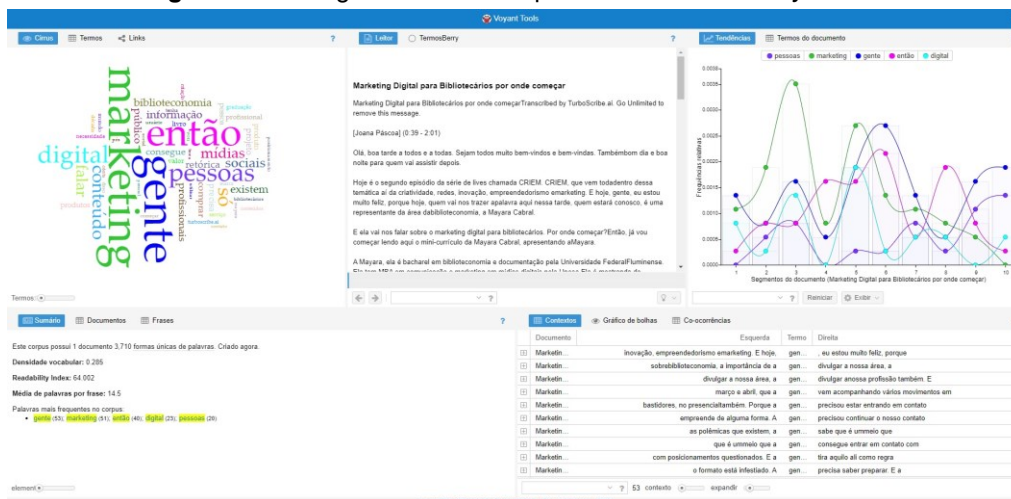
Voyant Tools

Cirrus | Termos | Links | ?

marketing
gente
então
digital
pessoas
conteúdo
mídias
sociais
biblioteconomia
informação
falar
existem
consegue
retórica
só
público
profissionais
comprar
valor
graduação
profissional
produto

Termos

Leitor | TermosBerry | ?

Marketing Digital para Bibliotecários por onde começar

Marketing Digital para Bibliotecários por onde começarTranscribed by TurboScribe.ai. Go Unlimited to remove this message.

[Joana Páscoa] (0:39 - 2:01)

Olá, boa tarde a todos e a todas. Sejam todos muito bem-vindos e bem-vindas. Tambémbom dia e boa noite para quem vai assistir depois.

Hoje é o segundo episódio da série de lives chamada CRIEM. CRIEM, que vem todadentro dessa temática aí da criatividade, redes, inovação, empreendedorismo emarketing. E hoje, gente, eu estou muito feliz, porque hoje, quem vai nos trazer apalavra aqui nessa tarde, quem estará conosco, é uma representante da área dabiblioteconomia, a Mayara Cabral.

E ela vai nos falar sobre o marketing digital para bibliotecários. Por onde começar?Então, já vou começar lendo aqui o mini-currículo da Mayara Cabral, apresentando aMayara.

A Mayara, ela é bacharel em biblioteconomia e documentação pela Universidade FederalFluminense. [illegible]

Tendências | Termos do documento | ?

pessoas | marketing | gente | então | digital

Frequências relativas

0.0040
0.0035
0.0030
0.0025
0.0020
0.0015
0.0010
0.0005
0.0000

1 2 3 4 5 6 7 8 9 10

Segmentos do documento (Marketing Digital para Bibliotecários por onde começar)

Reiniciar | Exibir

Sumário | Documentos | Frases | ?

Este corpus possui 1 documento 3,710 formas únicas de palavras. Criado agora.

Densidade vocabular: 0.286

Readability Index: 64.002

Média de palavras por frase: 14.5

Palavras mais frequentes no corpus:
• gente (53); marketing (51); então (40); digital (25); pessoas (20)

elemento

Contextos | Gráfico de bolhas | Co-ocorrências

| Documento | Esquerda | Termo | Direita |
|---|---|---|---|
| Marketin... | inovação, empreendedorismo emarketing. E hoje, | gen... | , eu estou muito feliz, porque |
| Marketin... | sobrebiblioteconomia, a importância de a | gen... | divulgar a nossa área, a |
| Marketin... | divulgar a nossa área, a | gen... | divulgar anossa profissão também. E |
| Marketin... | março e abril, que a | gen... | vem acompanhando vários movimentos em |
| Marketin... | bastidores, no presencialtambém. Porque a | gen... | precisou estar entrando em contato |
| Marketin... | empreende de alguma forma. A | gen... | precisou continuar o nosso contato |
| Marketin... | as polêmicas que existem, a | gen... | sabe que é ummeio que |
| Marketin... | que é ummeio que a | gen... | consegue entrar em contato com |
| Marketin... | com posicionamentos questionados. E a | gen... | tira aquilo ali como regra |
| Marketin... | o formato está infestiado. A | gen... | precisa saber preparar. E a |

53 contexto | expandir